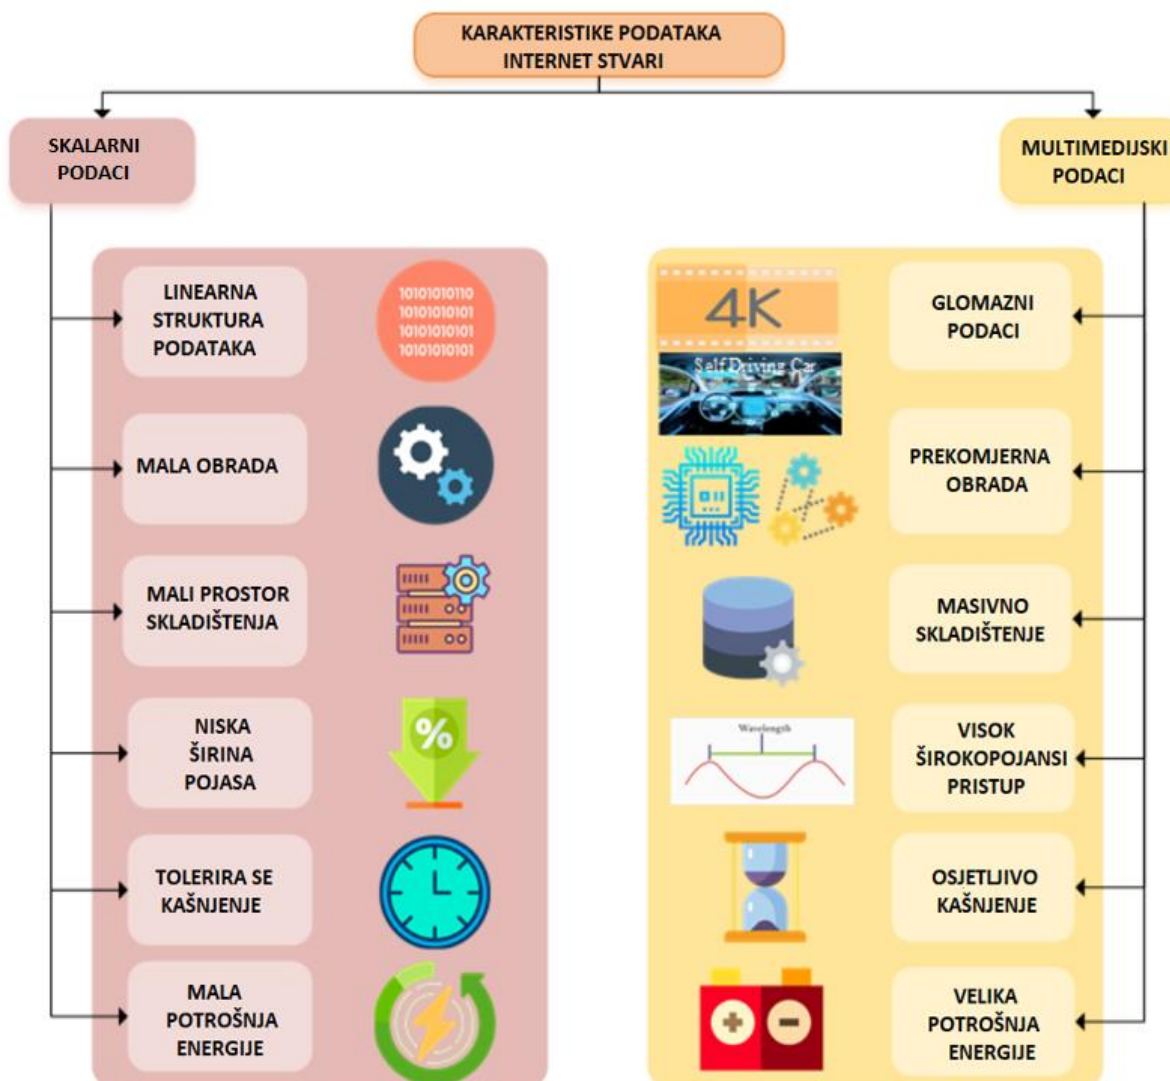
KARAKTERISTIKE PODATAKA INTERNET STVARI

SKALARNI PODACI

LINEARNA STRUKTURA PODATAKA

10101010110
10101010101
10101010101
10101010101

MALA OBRADA

MALI PROSTOR SKLADIŠTENJA

NISKA ŠIRINA POJASA

%

TOLERIRA SE KAŠNJENJE

MALA POTROŠNJA ENERGIJE

MULTIMEDIJSKI PODACI

4K

Self Driving Car

GLOMAZNI PODACI

PREKOMJERNA OBRADA

MASIVNO SKLADIŠTENJE

Wavelength

VISOK ŠIROKOPOJANSI PRISTUP

OSJETLJIVO KAŠNJENJE

VELIKA POTROŠNJA ENERGIJE